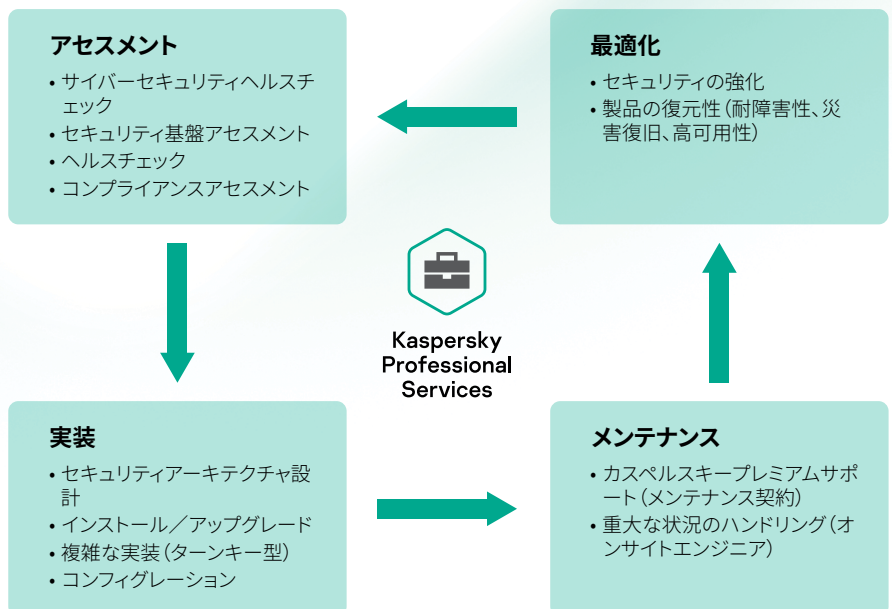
アセスメント

• サイバーセキュリティヘルスチェック
• セキュリティ基盤アセスメント
• ヘルスチェック
• コンプライアンスアセスメント

最適化

• セキュリティの強化
• 製品の復元性（耐障害性、災害復旧、高可用性）

Kaspersky Professional Services

実装

• セキュリティアーキテクチャ設計
• インストール／アップグレード
• 複雑な実装（ターンキー型）
• コンフィグレーション

メンテナンス

• カスペルスキープレミアムサポート（メンテナンス契約）
• 重大な状況のハンドリング（オンサイトエンジニア）